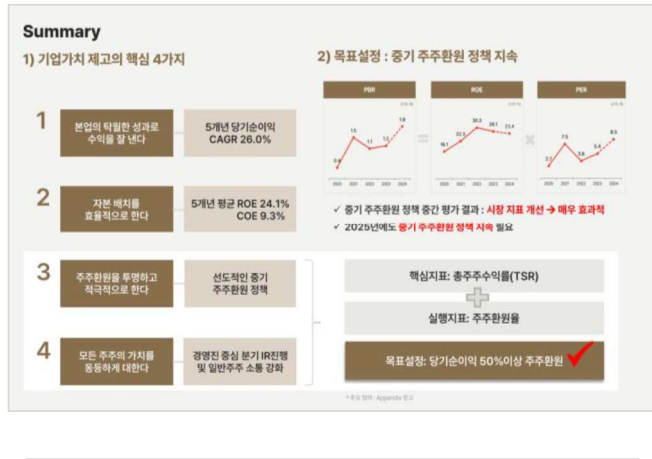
Summary

1) 기업가치 제고의 핵심 4가지

1
본업의 탁월한 성과로 수익을 잘 낸다
5개년 당기순이익 CAGR 26.0%

2
자본 배치를 효율적으로 한다
5개년 평균 ROE 24.1% COE 9.3%

3
주주환원을 투명하고 적극적으로 한다
선도적인 중기 주주환원 정책

4
모든 주주의 가치를 동등하게 대한다
경영진 중심 분기 IR진행 및 일반주주 소통 강화

2) 목표설정 : 중기 주주환원 정책 지속

PBR
0.6 1.5 1.1 1.2 1.9
2020 2021 2022 2023 2024

ROE
16.1 22.5 30.3 28.1 23.4
2020 2021 2022 2023 2024

PER
2.7 7.5 3.6 5.4 8.5
2020 2021 2022 2023 2024

✓ 중기 주주환원 정책 중간 평가 결과 : 시장 지표 개선 → 매우 효과적
✓ 2025년에도 중기 주주환원 정책 지속 필요

핵심지표: 총주주수익률(TSR)
실행지표: 주주환원율
목표설정: 당기순이익 50%이상 주주환원

* 추요 정책 : Appendix 참고